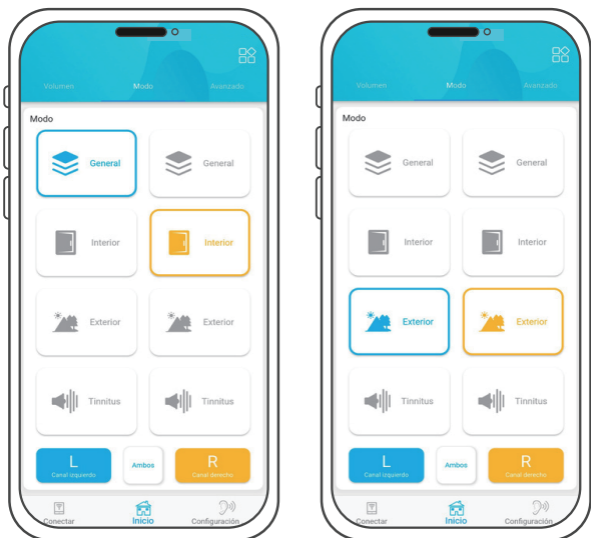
Volumen Modo Avanzado

Modo

General
General
Interior
Interior
Exterior
Exterior
Tinnitus
Tinnitus

L
Canal izquierdo
Ambos
R
Canal derecho

Conectar Inicio Configuración

Volumen Modo Avanzado

Modo

General
General
Interior
Interior
Exterior
Exterior
Tinnitus
Tinnitus

L
Canal izquierdo
Ambos
R
Canal derecho

Conectar Inicio Configuración